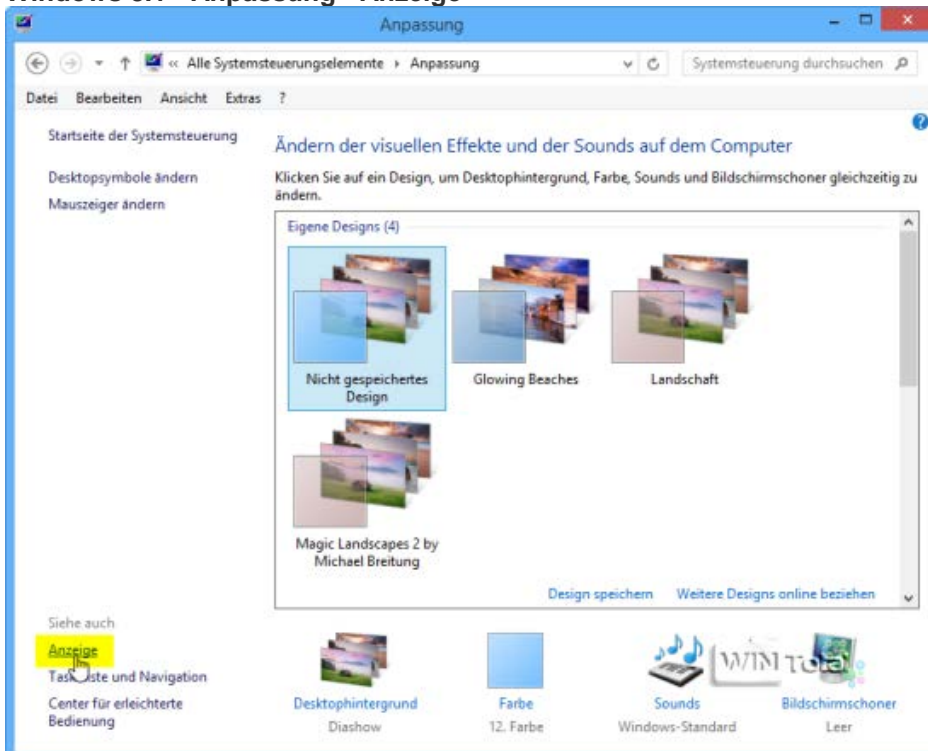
Anpassung

« Alle Systemsteuerungselemente › Anpassung

Systemsteuerung durchsuchen

Datei Bearbeiten Ansicht Extras ?

Startseite der Systemsteuerung

Desktopsymbole ändern

Mauszeiger ändern

Ändern der visuellen Effekte und der Sounds auf dem Computer

Klicken Sie auf ein Design, um Desktophintergrund, Farbe, Sounds und Bildschirmschoner gleichzeitig zu ändern.

Eigene Designs (4)

Nicht gespeichertes Design

Glowing Beaches

Landschaft

Magic Landscapes 2 by Michael Breitung

Design speichern

Weitere Designs online beziehen

Siehe auch

Anzeige

Tas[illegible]iste und Navigation

Center für erleichterte Bedienung

Desktophintergrund
Diashow

Farbe
12. Farbe

Sounds
Windows-Standard

Bildschirmschoner
Leer

WIN TOTAL